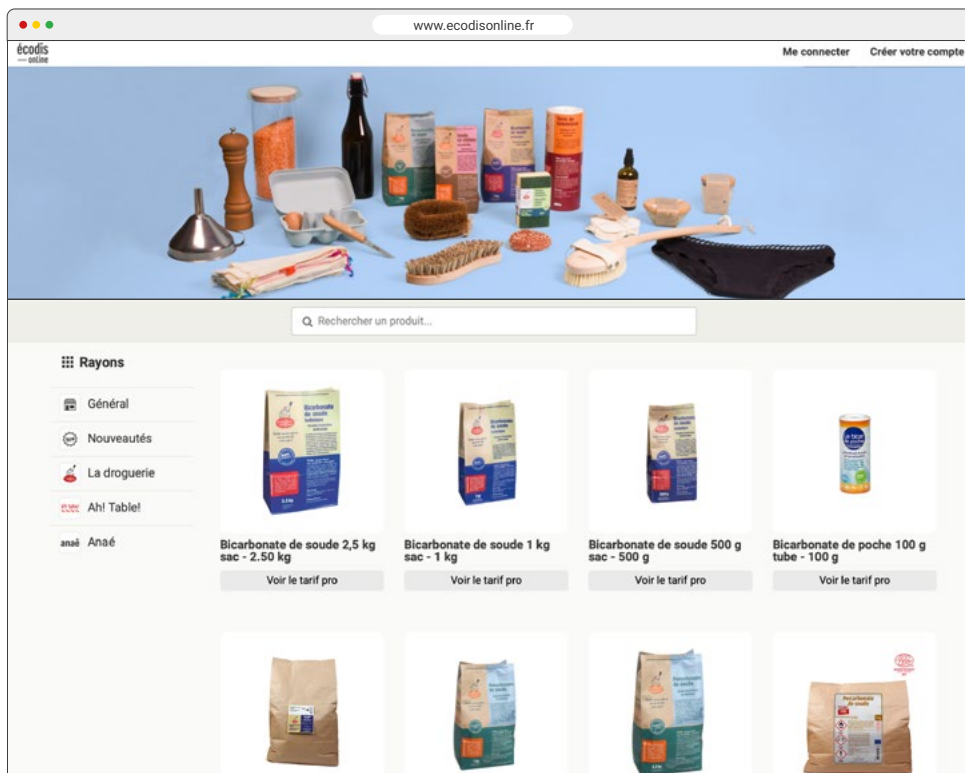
www.ecodisonline.fr

écodis online

Me connecter Créer votre compte

Rechercher un produit...

Rayons

Général

Nouveautés

La droguerie

Ah! Table!

Anaé

Bicarbonate de soude 2,5 kg sac - 2.50 kg
Voir le tarif pro

Bicarbonate de soude 1 kg sac - 1 kg
Voir le tarif pro

Bicarbonate de soude 500 g sac - 500 g
Voir le tarif pro

Bicarbonate de poche 100 g tube - 100 g
Voir le tarif pro